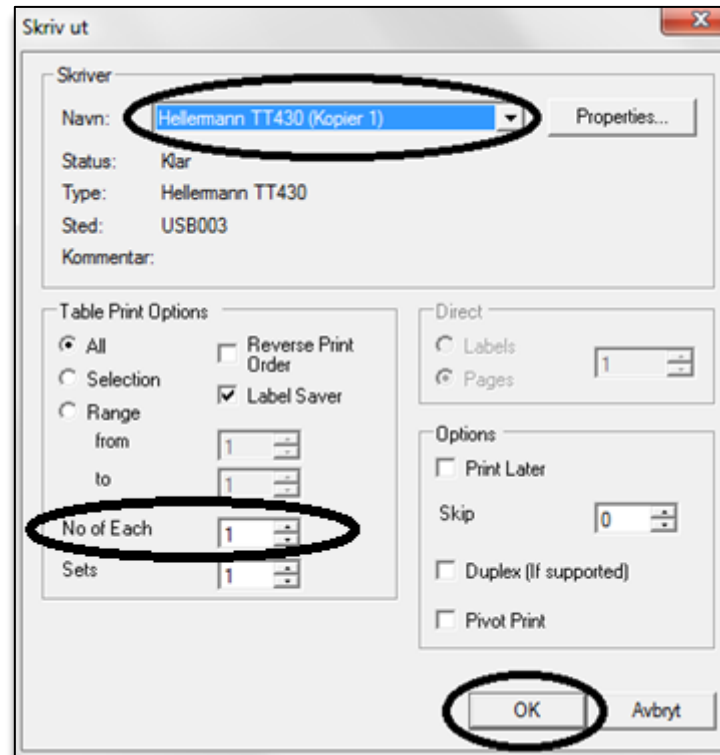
Skriv ut

Skriver

Navn: Hellermann TT430 (Kopier 1)

Properties...

Status: Klar

Type: Hellermann TT430

Sted: USB003

Kommentar:

Table Print Options

All

Selection

Range

from 1

to 1

Reverse Print Order

Label Saver

No of Each 1

Sets 1

Direct

Labels

Pages

1

Options

Print Later

Skip 0

Duplex (If supported)

Pivot Print

OK

Avbryt